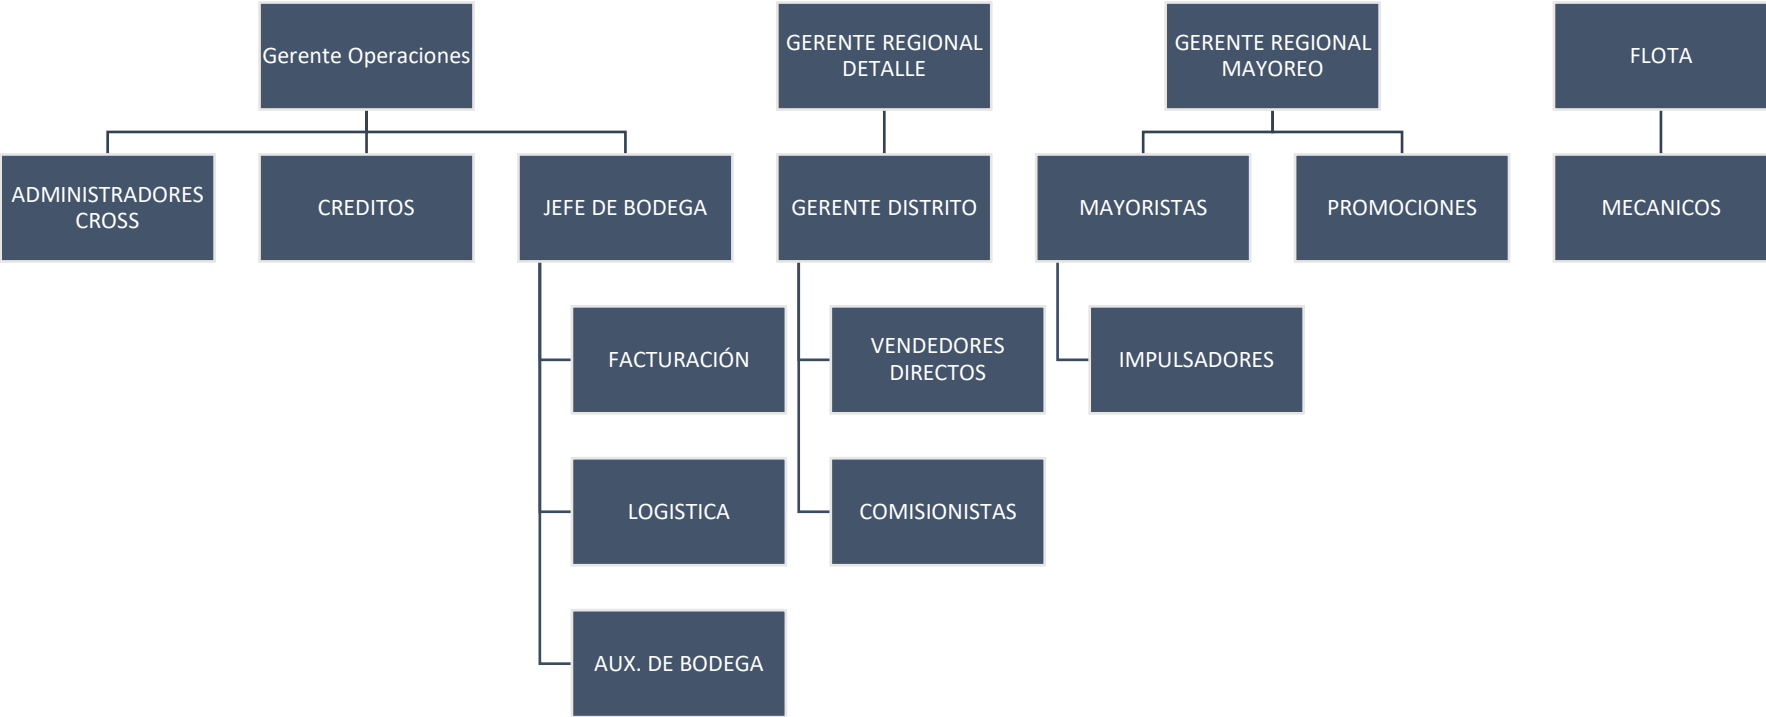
Gerente Operaciones

GERENTE REGIONAL DETALLE

GERENTE REGIONAL MAYOREO

FLOTA

ADMINISTRADORES CROSS

CREDITOS

JEFE DE BODEGA

GERENTE DISTRITO

MAYORISTAS

PROMOCIONES

MECANICOS

FACTURACIÓN

VENDEDORES DIRECTOS

IMPULSADORES

LOGISTICA

COMISIONISTAS

AUX. DE BODEGA